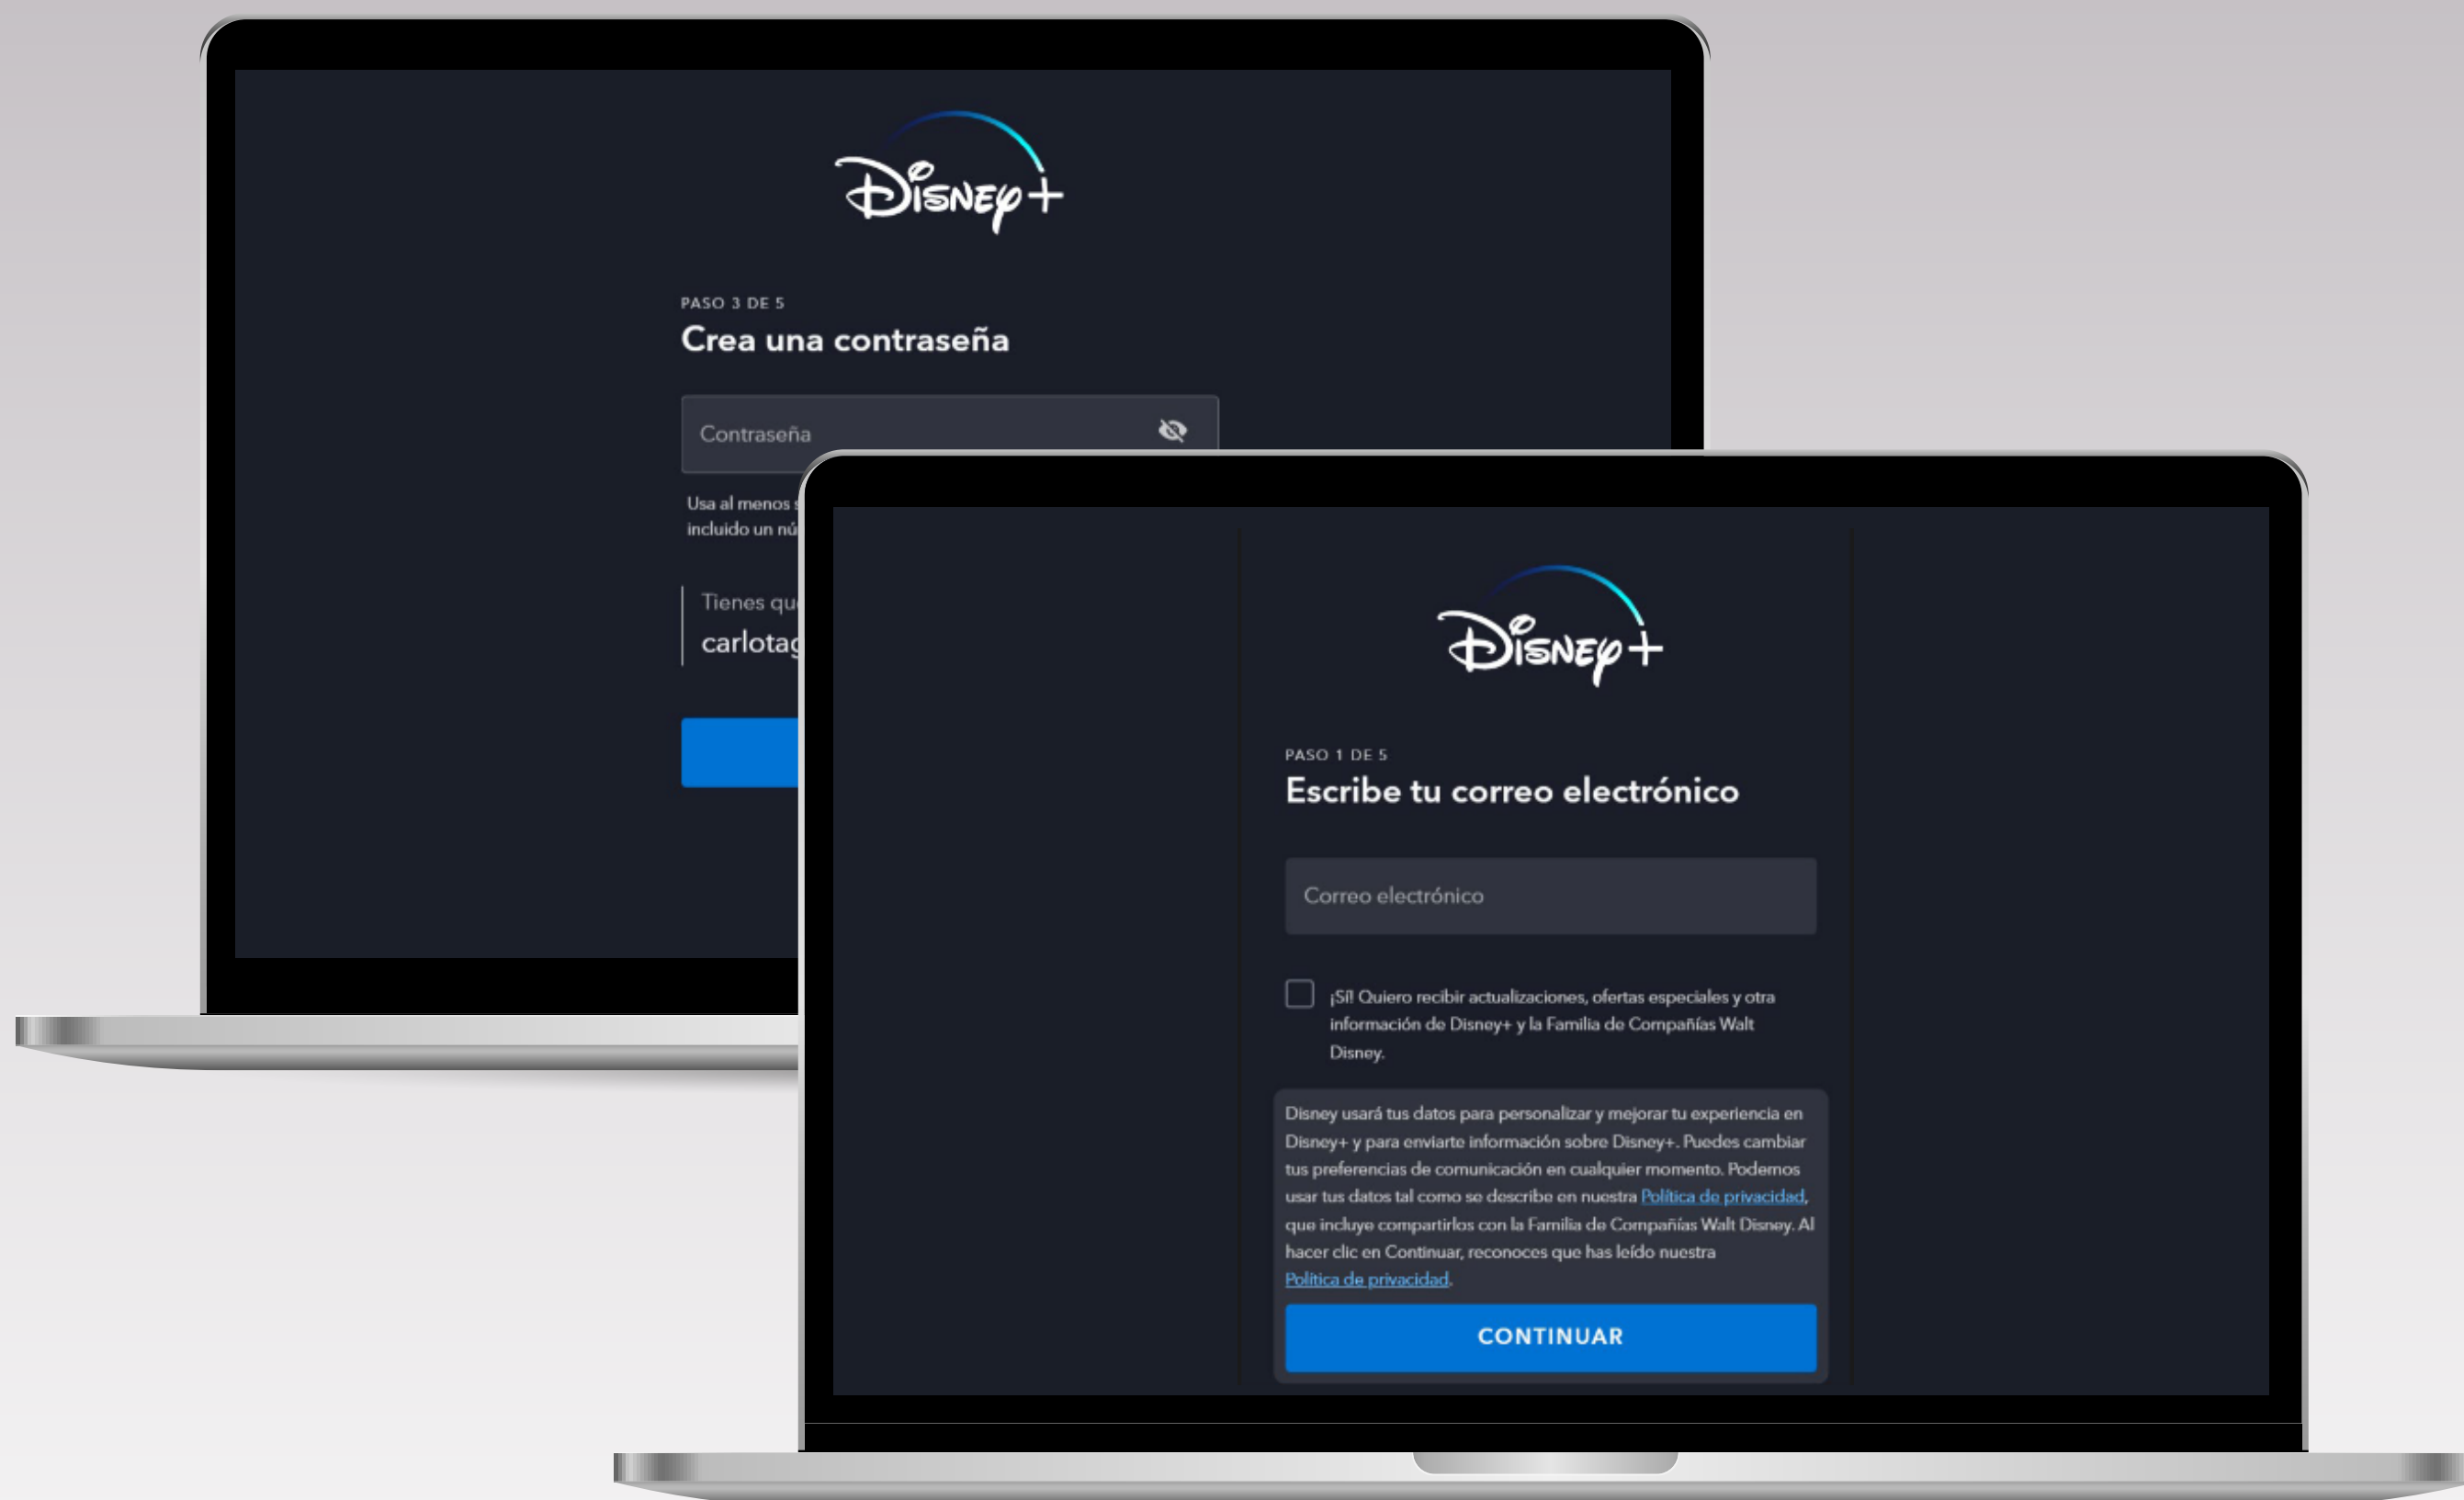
Disney+

PASO 3 DE 5

Crea una contraseña

Contraseña

Usa al menos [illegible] incluido un nú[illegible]

Tienes qu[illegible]

carlotag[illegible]

Disney+

PASO 1 DE 5

Escribe tu correo electrónico

Correo electrónico

¡Sí! Quiero recibir actualizaciones, ofertas especiales y otra información de Disney+ y la Familia de Compañías Walt Disney.

Disney usará tus datos para personalizar y mejorar tu experiencia en Disney+ y para enviarte información sobre Disney+. Puedes cambiar tus preferencias de comunicación en cualquier momento. Podemos usar tus datos tal como se describe en nuestra Política de privacidad, que incluye compartirlos con la Familia de Compañías Walt Disney. Al hacer clic en Continuar, reconoces que has leído nuestra Política de privacidad.

CONTINUAR